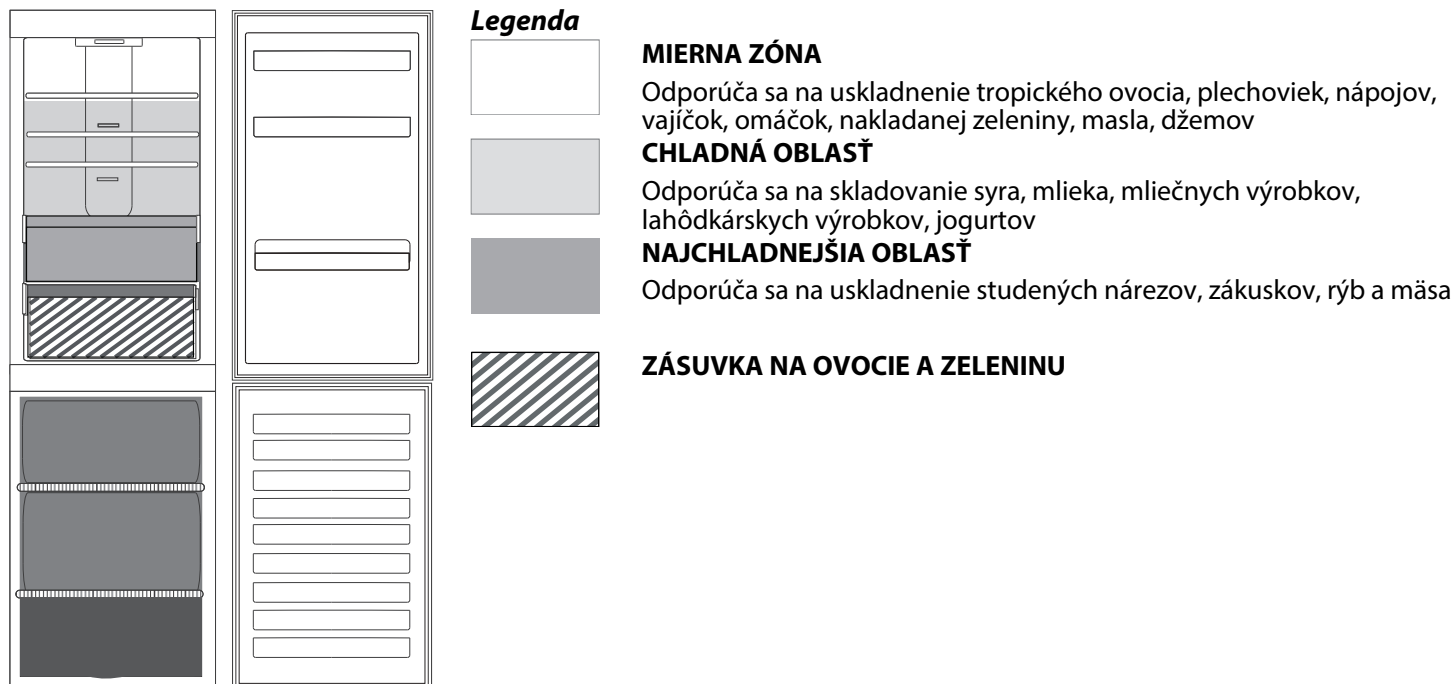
Legenda

MIERNA ZÓNA

Odporúča sa na uskladnenie tropického ovocia, plechoviek, nápojov, vajíčok, omáčok, nakladanej zeleniny, masla, džemov

CHLADNÁ OBLASŤ

Odporúča sa na skladovanie syra, mlieka, mliečnych výrobkov, lahôdkárskych výrobkov, jogurtov

NAJCHLADNEJŠIA OBLASŤ

Odporúča sa na uskladnenie studených nárezov, zákuskov, rýb a mäsa

ZÁSUVKA NA OVOCIE A ZELENINU